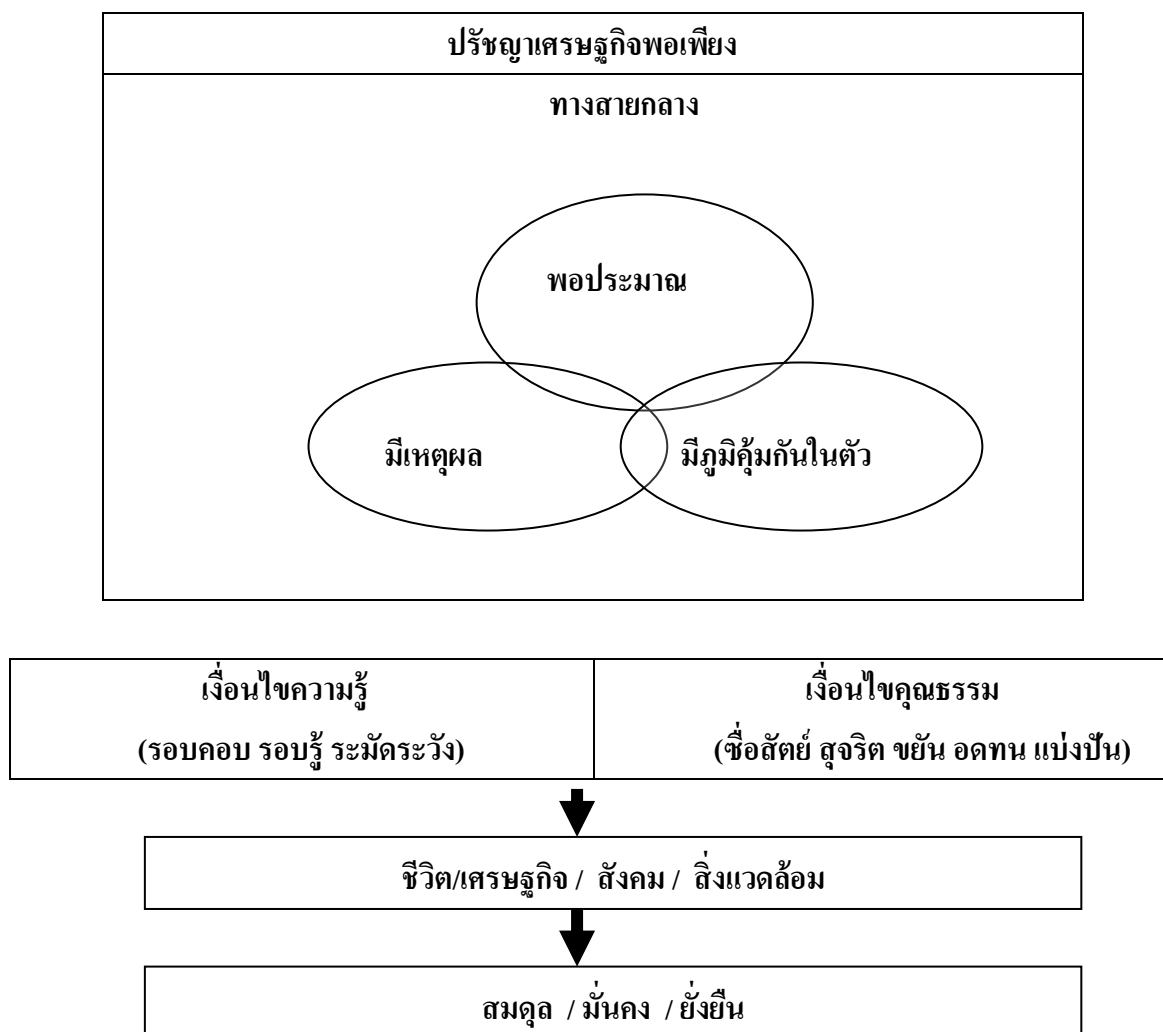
ปรัชญาเศรษฐกิจพอเพียง

ทางสายกลาง

พอประมาณ

มีเหตุผล

มีภูมิคุ้มกันในตัว

| เงื่อนไขความรู้ (รอบคอบ รอบรู้ ระมัดระวัง) | เงื่อนไขคุณธรรม (ซื่อสัตย์ สุจริต ขยัน อดทน แบ่งปัน) |
|---|---|

ชีวิต/เศรษฐกิจ / สังคม / สิ่งแวดล้อม

สมดุล / มั่นคง / ยั่งยืน